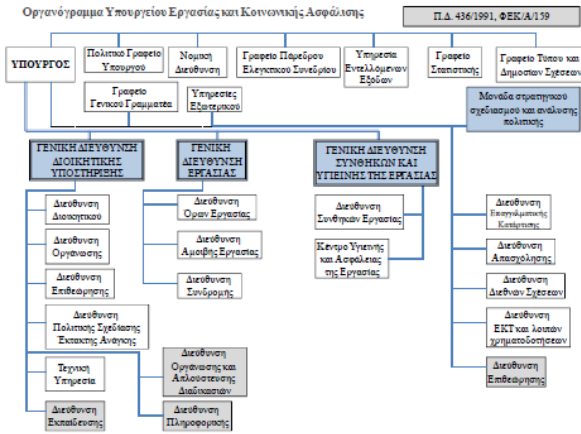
Οργανόγραμμα Υπουργείου Εργασίας και Κοινωνικής Ασφάλισης

Π.Δ. 436/1991, ΦΕΚ/Α/159

ΥΠΟΥΡΓΟΣ

Πολιτικό Γραφείο Υπουργού

Νομική Διεύθυνση

Γραφείο Παρέδρου Ελεγκτικού Συνεδρίου

Υπηρεσία Εντελλόμενων Εξόδων

Γραφείο Στατιστικής

Γραφείο Τύπου και Δημοσίων Σχέσεων

Γραφείο Γενικού Γραμματέα

Υπηρεσίες Εξωτερικού

Μονάδα στρατηγικού σχεδιασμού και ανάλυσης πολιτικής

ΓΕΝΙΚΗ ΔΙΕΥΘΥΝΣΗ ΔΙΟΙΚΗΤΙΚΗΣ ΥΠΟΣΤΗΡΙΞΗΣ

ΓΕΝΙΚΗ ΔΙΕΥΘΥΝΣΗ ΕΡΓΑΣΙΑΣ

ΓΕΝΙΚΗ ΔΙΕΥΘΥΝΣΗ ΣΥΝΘΗΚΩΝ ΚΑΙ ΥΓΙΕΙΝΗΣ ΤΗΣ ΕΡΓΑΣΙΑΣ

Διεύθυνση Διοικητικού

Διεύθυνση Οργάνωσης

Διεύθυνση Επιθεώρησης

Διεύθυνση Πολιτικής Σχεδίασης Έκτακτης Ανάγκης

Τεχνική Υπηρεσία

Διεύθυνση Εκπαίδευσης

Διεύθυνση Όρων Εργασίας

Διεύθυνση Αμοιβής Εργασίας

Διεύθυνση Συνδρομής

Διεύθυνση Οργάνωσης και Απλούστευσης Διαδικασιών

Διεύθυνση Πληροφορικής

Διεύθυνση Συνθηκών Εργασίας

Κέντρο Υγιεινής και Ασφάλειας της Εργασίας

Διεύθυνση Επαγγελματικής Κατάρτισης

Διεύθυνση Απασχόλησης

Διεύθυνση Διεθνών Σχέσεων

Διεύθυνση ΕΚΤ και λοιπών χρηματοδοτήσεων

Διεύθυνση Επιθεώρησης